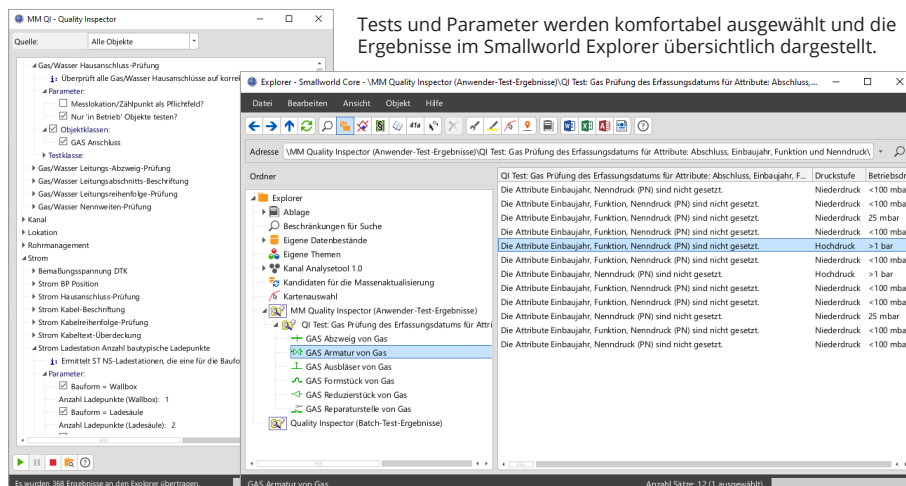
MM QI - Quality Inspector

Quelle: Alle Objekte

Gas/Wasser Hausanschluss-Prüfung
Überprüft alle Gas/Wasser Hausanschlüsse auf korrel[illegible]
Parameter:
Messlokation/Zählpunkt als Pflichtfeld?
Nur 'in Betrieb' Objekte testen?
Objektklassen:
GAS Anschluss
Testklasse:
Gas/Wasser Leitungs-Abzweig-Prüfung
Gas/Wasser Leitungsabschnitts-Beschriftung
Gas/Wasser Leitungsreihenfolge-Prüfung
Gas/Wasser Nennweiten-Prüfung
Kanal
Lokation
Rohrmanagement
Strom
Bemaßungsspannung DTK
Strom BP Position
Strom Hausanschluss-Prüfung
Strom Kabel-Beschriftung
Strom Kabelreihenfolge-Prüfung
Strom Kabeltext-Überdeckung
Strom Ladestation Anzahl bautypische Ladepunkte
Ermittelt ST NS-Ladestationen, die eine für die Baufo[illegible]
Parameter:
Bauform = Wallbox
Anzahl Ladepunkte (Wallbox): 1
Bauform = Ladesäule
Anzahl Ladepunkte (Ladesäule): 2

Es wurden 368 Ergebnisse an den Explorer übertragen.

Tests und Parameter werden komfortabel ausgewählt und die Ergebnisse im Smallworld Explorer übersichtlich dargestellt.

Explorer - Smallworld Core - \MM Quality Inspector (Anwender-Test-Ergebnisse)\QI Test: Gas Prüfung des Erfassungsdatums für Attribute: Abschluss,...

Datei Bearbeiten Ansicht Objekt Hilfe

Adresse \MM Quality Inspector (Anwender-Test-Ergebnisse)\QI Test: Gas Prüfung des Erfassungsdatums für Attribute: Abschluss, Einbaujahr, Funktion und Nenndruck\

Ordner

Explorer
Ablage
Beschränkungen für Suche
Eigene Datenbestände
Eigene Themen
Kanal Analysetool 1.0
Kandidaten für die Massenaktualisierung
Kartenauswahl
MM Quality Inspector (Anwender-Test-Ergebnisse)
QI Test: Gas Prüfung des Erfassungsdatums für Attri
GAS Abzweig von Gas
GAS Armatur von Gas
GAS Ausbläser von Gas
GAS Formstück von Gas
GAS Reduzierstück von Gas
GAS Reparaturstelle von Gas
Quality Inspector (Batch-Test-Ergebnisse)

| QI Test: Gas Prüfung des Erfassungsdatums für Attribute: Abschluss, Einbaujahr, F... | Druckstufe | Betriebsdr |
|---|---|---|
| Die Attribute Einbaujahr, Nenndruck (PN) sind nicht gesetzt. | Niederdruck | <100 mba |
| Die Attribute Einbaujahr, Funktion, Nenndruck (PN) sind nicht gesetzt. | Niederdruck | <100 mba |
| Die Attribute Einbaujahr, Nenndruck (PN) sind nicht gesetzt. | Niederdruck | 25 mbar |
| Die Attribute Einbaujahr, Funktion, Nenndruck (PN) sind nicht gesetzt. | Niederdruck | <100 mba |
| Die Attribute Einbaujahr, Funktion, Nenndruck (PN) sind nicht gesetzt. | Hochdruck | >1 bar |
| Die Attribute Einbaujahr, Funktion, Nenndruck (PN) sind nicht gesetzt. | Niederdruck | <100 mba |
| Die Attribute Einbaujahr, Nenndruck (PN) sind nicht gesetzt. | Hochdruck | >1 bar |
| Die Attribute Einbaujahr, Funktion, Nenndruck (PN) sind nicht gesetzt. | Niederdruck | <100 mba |
| Die Attribute Einbaujahr, Funktion, Nenndruck (PN) sind nicht gesetzt. | Niederdruck | <100 mba |
| Die Attribute Einbaujahr, Nenndruck (PN) sind nicht gesetzt. | Niederdruck | 25 mbar |
| Die Attribute Einbaujahr, Funktion, Nenndruck (PN) sind nicht gesetzt. | Niederdruck | <100 mba |
| Die Attribute Einbaujahr, Nenndruck (PN) sind nicht gesetzt. | Niederdruck | <100 mba |

GAS Armatur von Gas
Anzahl Sätze: 12 (1 ausgewählt)